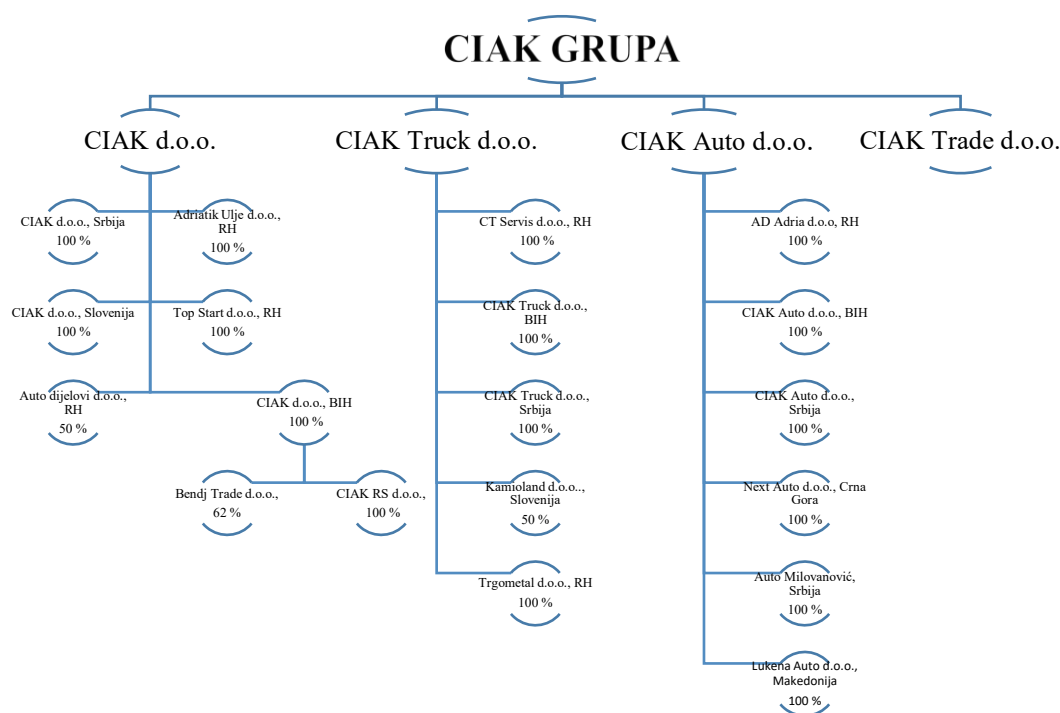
CIAK GRUPA

CIAK d.o.o.

CIAK d.o.o., Srbija
100 %

Adriatik Ulje d.o.o., RH
100 %

CIAK d.o.o., Slovenija
100 %

Top Start d.o.o., RH
100 %

Auto dijelovi d.o.o., RH
50 %

CIAK d.o.o., BIH
100 %

Bendj Trade d.o.o.,
62 %

CIAK RS d.o.o.,
100 %

CIAK Truck d.o.o.

CT Servis d.o.o., RH
100 %

CIAK Truck d.o.o., BIH
100 %

CIAK Truck d.o.o., Srbija
100 %

Kamioland d.o.o., Slovenija
50 %

Trgometal d.o.o., RH
100 %

CIAK Auto d.o.o.

AD Adria d.o.o., RH
100 %

CIAK Auto d.o.o., BIH
100 %

CIAK Auto d.o.o., Srbija
100 %

Next Auto d.o.o., Crna Gora
100 %

Auto Milovanović, Srbija
100 %

Lukena Auto d.o.o., Makedonija
100 %

CIAK Trade d.o.o.